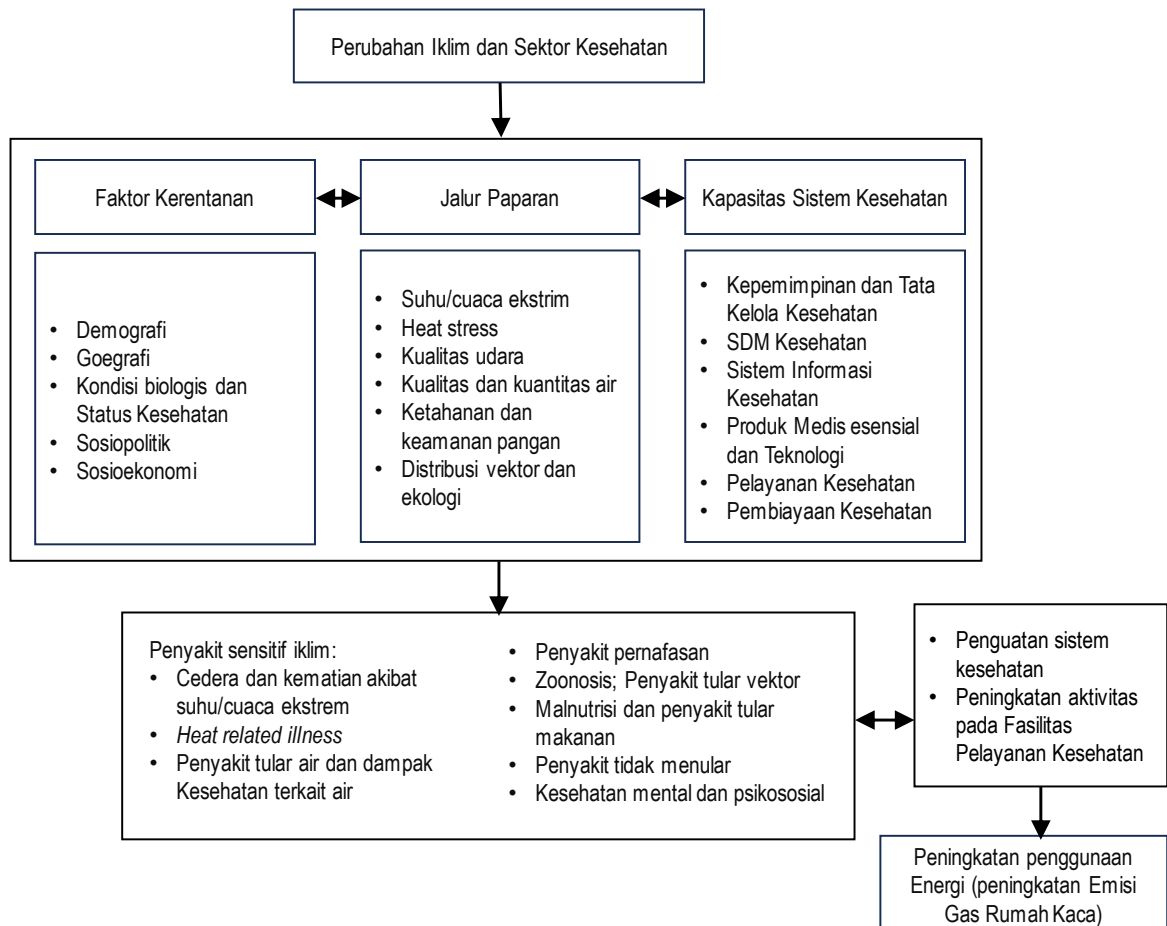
Perubahan Iklim dan Sektor Kesehatan

Faktor Kerentanan

Jalur Paparan

Kapasitas Sistem Kesehatan

- Demografi
- Goegrafi
- Kondisi biologis dan Status Kesehatan
- Sosiopolitik
- Sosioekonomi

- Suhu/cuaca ekstrim
- Heat stress
- Kualitas udara
- Kualitas dan kuantitas air
- Ketahanan dan keamanan pangan
- Distribusi vektor dan ekologi

- Kepemimpinan dan Tata Kelola Kesehatan
- SDM Kesehatan
- Sistem Informasi Kesehatan
- Produk Medis esensial dan Teknologi
- Pelayanan Kesehatan
- Pembiayaan Kesehatan

Penyakit sensitif iklim:
- Cedera dan kematian akibat suhu/cuaca ekstrem
- *Heat related illness*
- Penyakit tular air dan dampak Kesehatan terkait air

- Penyakit pernafasan
- Zoonosis; Penyakit tular vektor
- Malnutrisi dan penyakit tular makanan
- Penyakit tidak menular
- Kesehatan mental dan psikososial

- Penguatan sistem kesehatan
- Peningkatan aktivitas pada Fasilitas Pelayanan Kesehatan

Peningkatan penggunaan Energi (peningkatan Emisi Gas Rumah Kaca)